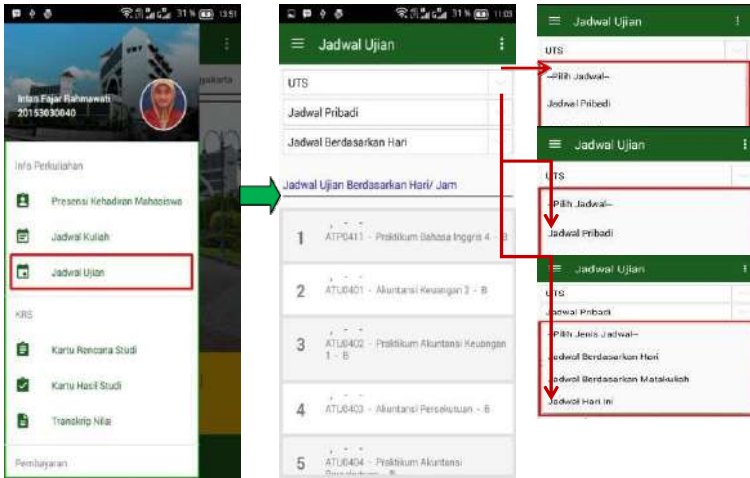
31% 13:51

Intan Fajar Rahmawati
20153030040

yakarta

Info Perkuliahan

Presensi Kehadiran Mahasiswa

Jadwal Kuliah

Jadwal Ujian

KRS

Kartu Rencana Studi

Kartu Hasil Studi

Transkrip Nilai

Pembayaran

31% 11:03

Jadwal Ujian

UTS

Jadwal Pribadi

Jadwal Berdasarkan Hari

Jadwal Ujian Berdasarkan Hari/ Jam

1 ATP0411 - Praktikum Bahasa Inggris 4 - B

2 ATU0401 - Akuntansi Keuangan 2 - B

3 ATU0402 - Praktikum Akuntansi Keuangan 1 - B

4 ATU0403 - Akuntansi Persekutuan - B

5 ATU0404 - Praktikum Akuntansi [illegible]

Jadwal Ujian

UTS

--Pilih Jadwal--

Jadwal Pribadi

Jadwal Ujian

UTS

--Pilih Jadwal--

Jadwal Pribadi

Jadwal Ujian

UTS

Jadwal Pribadi

--Pilih Jenis Jadwal--

Jadwal Berdasarkan Hari

Jadwal Berdasarkan Matakuliah

Jadwal Hari Ini